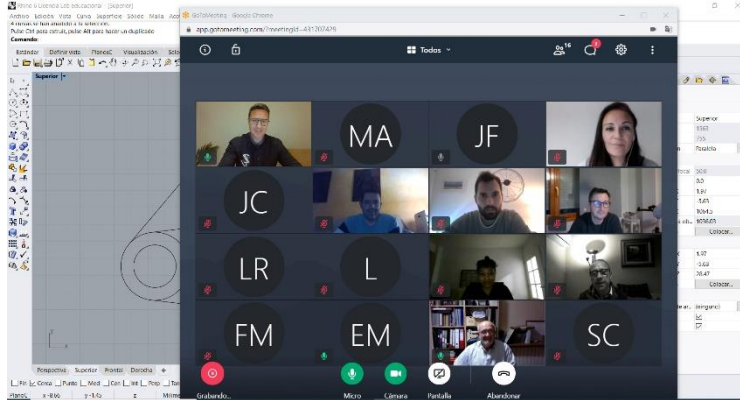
Rhino 6 Licencia Lab educacional - [Superior]
Archivo Edición Vista Curva Superficie Sólido Malla
4 Añadir: se han añadido a la selección.
Pulse Ctrl para soltar, pulse Alt para hacer un duplicado
Comando:
Estándar Definir vista PlanosC Visualización
Superior
GoToMeeting - Google Chrome
app.gotomeeting.com/?meetingId=431707429
Todos
16
MA
JF
JC
LR
L
FM
EM
SC
Grabando...
Micro
Cámara
Pantalla
Abandonar
Perspectiva Superior Frontal Derecha
Fin Cerca Punto Med Cen Int Perp Tan
Plano x -8.66 y -1.45 z
Superior
Rosa/roja
5.08
9.97
-3.63
9064.5
9000.01
Colocar...
Colocar...
9.97
-3.69
28.47
(ninguno)